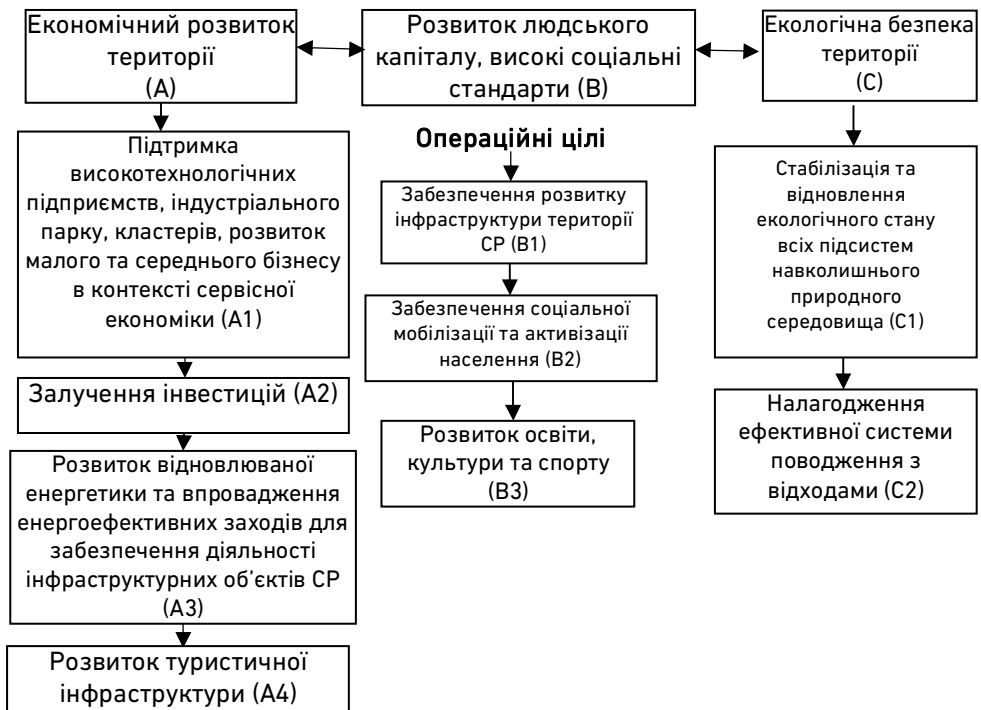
Економічний розвиток території (A)

Розвиток людського капіталу, високі соціальні стандарти (B)

Екологічна безпека території (C)

Операційні цілі

Підтримка високотехнологічних підприємств, індустріального парку, кластерів, розвиток малого та середнього бізнесу в контексті сервісної економіки (A1)

Залучення інвестицій (A2)

Розвиток відновлюваної енергетики та впровадження енергоефективних заходів для забезпечення діяльності інфраструктурних об'єктів СР (A3)

Розвиток туристичної інфраструктури (A4)

Забезпечення розвитку інфраструктури території СР (B1)

Забезпечення соціальної мобілізації та активізації населення (B2)

Розвиток освіти, культури та спорту (B3)

Стабілізація та відновлення екологічного стану всіх підсистем навколишнього природного середовища (C1)

Налагодження ефективної системи поводження з відходами (C2)